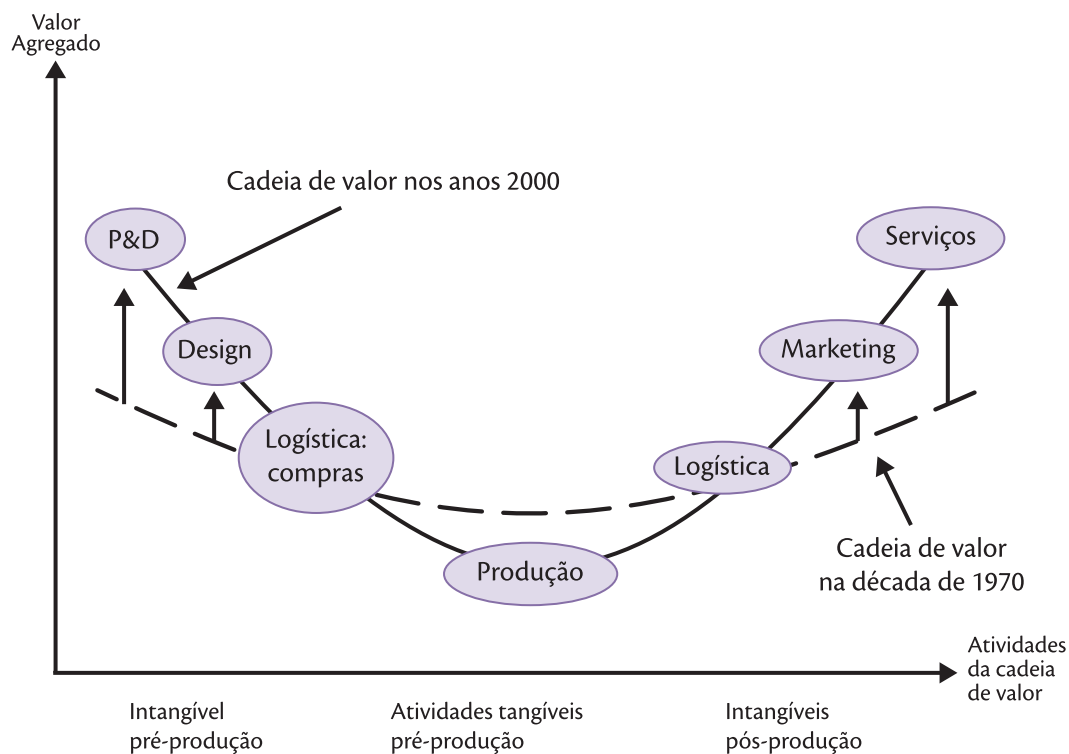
Valor Agregado

Cadeia de valor nos anos 2000

P&D

Serviços

Design

Marketing

Logística: compras

Logística

Produção

Cadeia de valor na década de 1970

Atividades da cadeia de valor

Intangível pré-produção

Atividades tangíveis pré-produção

Intangíveis pós-produção